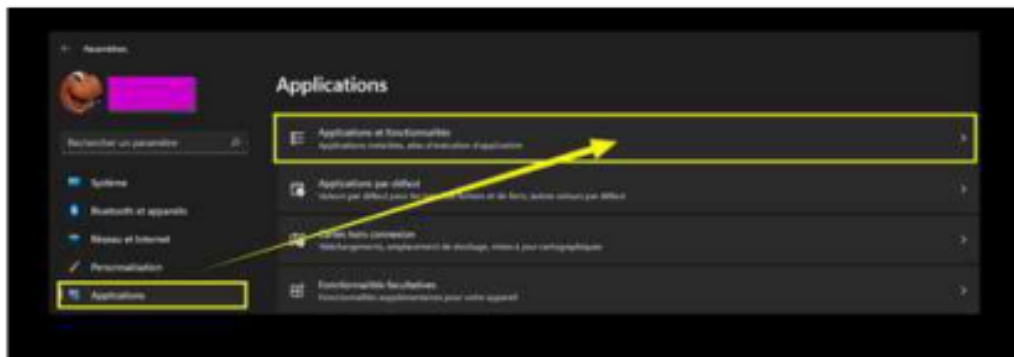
Paramètres

Rechercher un paramètre

Système

Bluetooth et appareils

Réseau et Internet

Personnalisation

Applications

Applications

Applications et fonctionnalités
Applications installées, alias d'exécution d'application

Applications par défaut
Valeurs par défaut pour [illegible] fichiers et de liens, autres valeurs par défaut

Cartes hors connexion
Téléchargements, emplacement de stockage, mises à jour cartographiques

Fonctionnalités facultatives
Fonctionnalités supplémentaires pour votre appareil